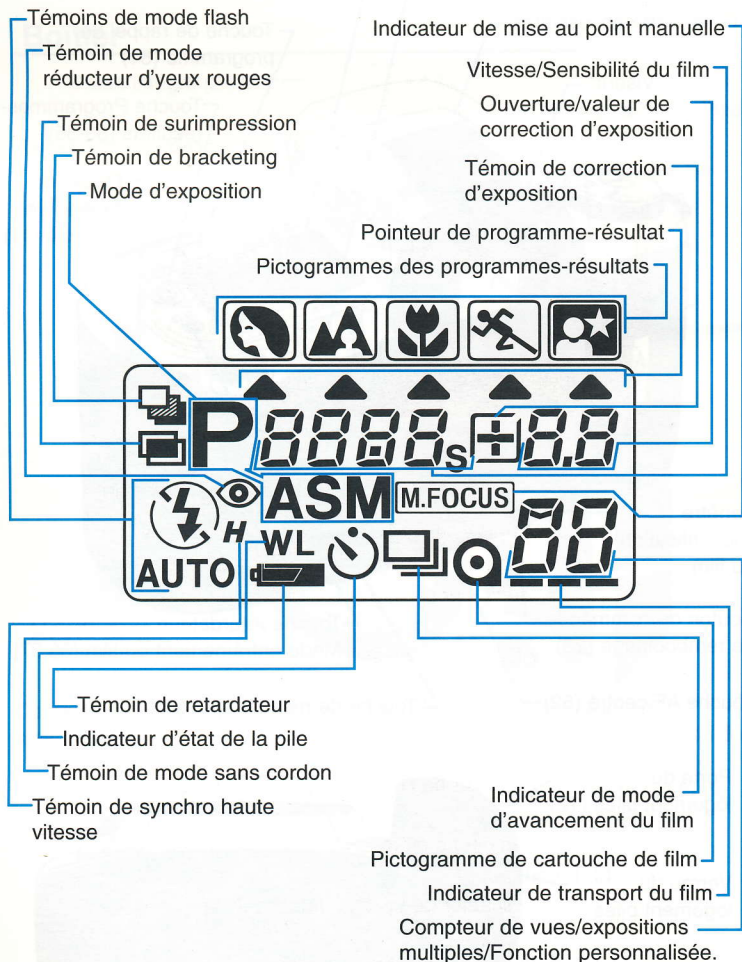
Témoins de mode flash
Témoin de mode réducteur d'yeux rouges
Témoin de surimpression
Témoin de bracketing
Mode d'exposition

Indicateur de mise au point manuelle
Vitesse/Sensibilité du film
Ouverture/valeur de correction d'exposition
Témoin de correction d'exposition
Pointeur de programme-résultat
Pictogrammes des programmes-résultats

P 8888 s ± 8.8
ASM M.FOCUS 88
H WL
AUTO

Témoin de retardateur
Indicateur d'état de la pile
Témoin de mode sans cordon
Témoin de synchro haute vitesse

Indicateur de mode d'avancement du film
Pictogramme de cartouche de film
Indicateur de transport du film
Compteur de vues/expositions multiples/Fonction personnalisée.